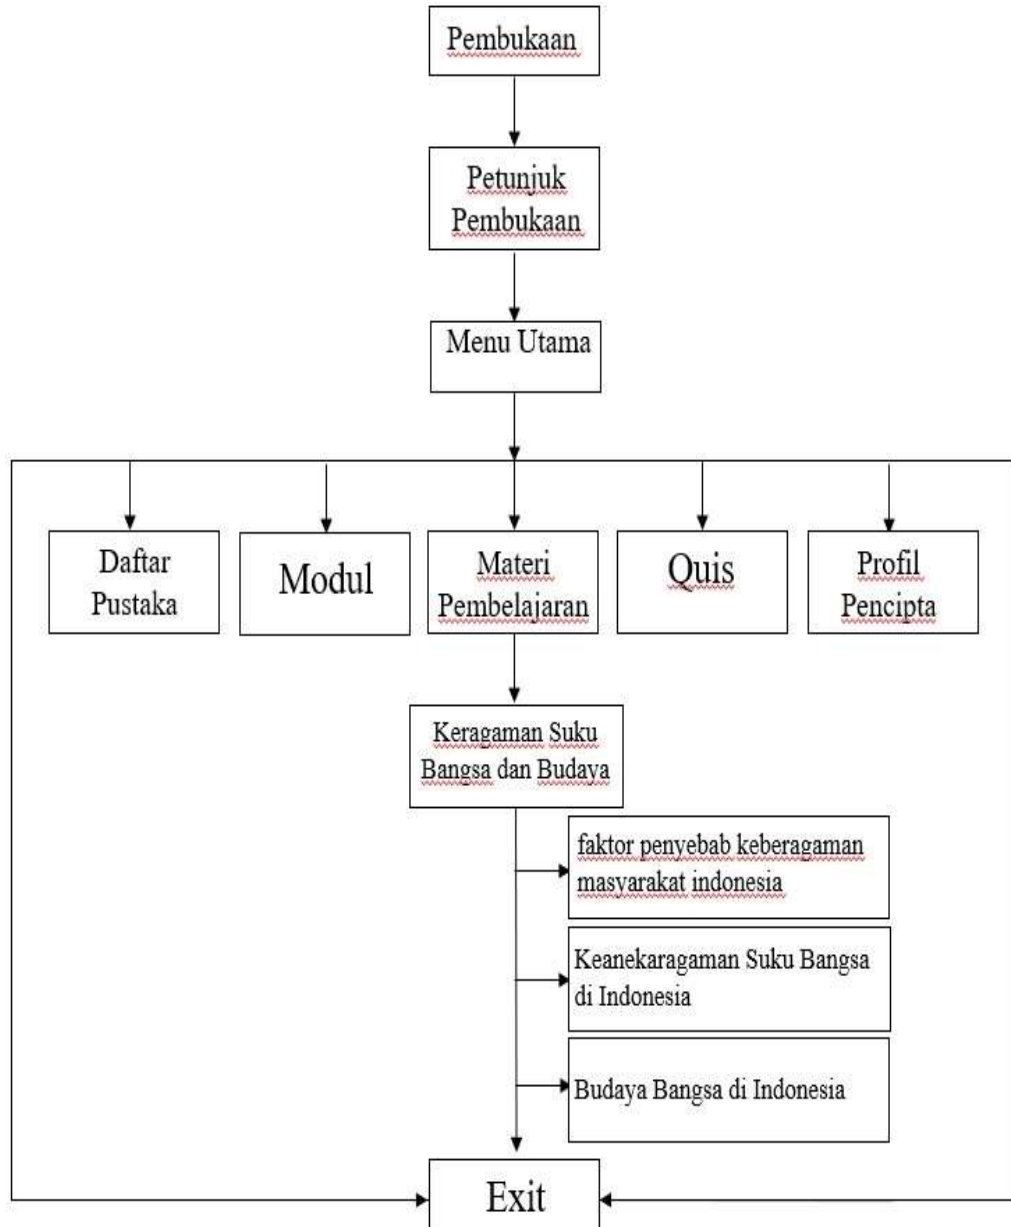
Pembukaan

Petunjuk Pembukaan

Menu Utama

Daftar Pustaka

Modul

Materi Pembelajaran

Quis

Profil Pencipta

Keragaman Suku Bangsa dan Budaya

faktor penyebab keberagaman masyarakat indonesia

Keanekaragaman Suku Bangsa di Indonesia

Budaya Bangsa di Indonesia

Exit